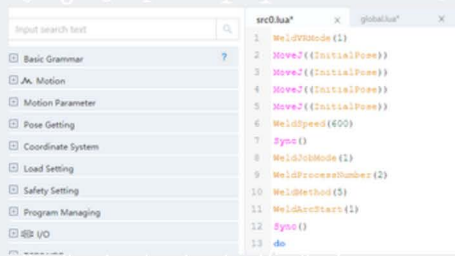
Input search text

Basic Grammar
Motion
Motion Parameter
Pose Getting
Coordinate System
Load Setting
Safety Setting
Program Managing
I/O
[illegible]

src0.lua*
global.lua*

1 WeldVSMode(1)
2 MoveJ({InitialPose})
3 MoveJ({InitialPose})
4 MoveJ({InitialPose})
5 MoveJ({InitialPose})
6 WeldSpeed(600)
7 Sync()
8 WeldJobMode(1)
9 WeldProcessNumber(2)
10 WeldMethod(5)
11 WeldArcStart(1)
12 Sync()
13 do